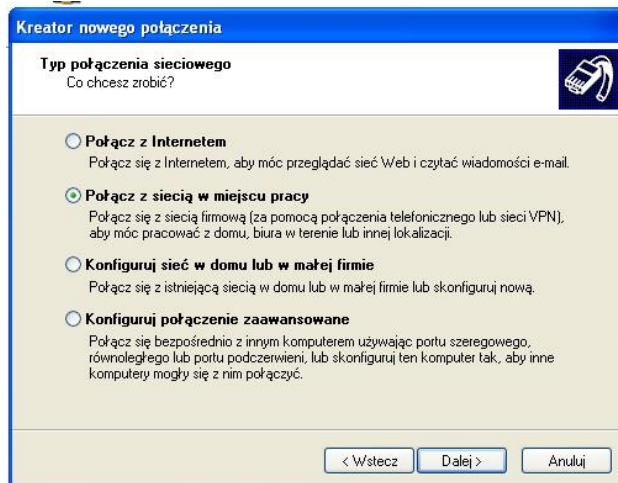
Kreator nowego połączenia

Typ połączenia sieciowego
Co chcesz zrobić?

Połącz z Internetem
Połącz się z Internetem, aby móc przeglądać sieć Web i czytać wiadomości e-mail.

Połącz z siecią w miejscu pracy
Połącz się z siecią firmową (za pomocą połączenia telefonicznego lub sieci VPN), aby móc pracować z domu, biura w terenie lub innej lokalizacji.

Konfiguruj sieć w domu lub w małej firmie
Połącz się z istniejącą siecią w domu lub w małej firmie lub skonfiguruj nową.

Konfiguruj połączenie zaawansowane
Połącz się bezpośrednio z innym komputerem używając portu szeregowego, równoległego lub portu podczerwieni, lub skonfiguruj ten komputer tak, aby inne komputery mogły się z nim połączyć.

< Wstecz | Dalej > | Anuluj